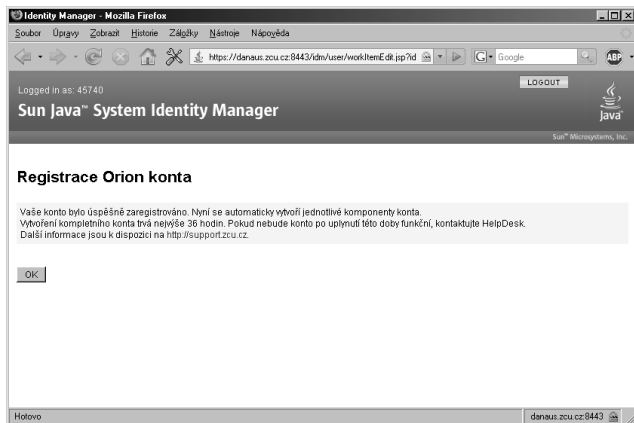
Identity Manager - Mozilla Firefox

Soubor Úpravy Zobrazit Historie Záložky Nástroje Nápověda

https://danaus.zcu.cz:8443/idm/user/workItemEdit.jsp?id

Google

ABP

Logged in as: 45740

LOGOUT

Sun Java™ System Identity Manager

Java

Sun™ Microsystems, Inc.

Registrace Orion konta

Vaše konto bylo úspěšně zaregistrováno. Nyní se automaticky vytvoří jednotlivé komponenty konta.
Vytvoření kompletního konta trvá nejvýše 36 hodin. Pokud nebude konto po uplynutí této doby funkční, kontaktujte HelpDesk.
Další informace jsou k dispozici na http://support.zcu.cz.

OK

Hotovo

danaus.zcu.cz:8443